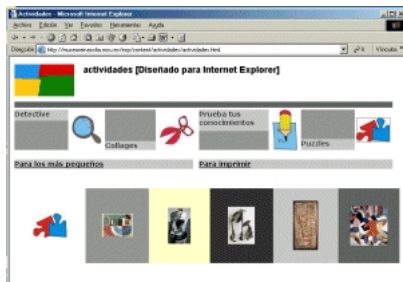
Actividades - Microsoft Internet Explorer

Archivo Edición Ver Favoritos Herramientas Ayuda

Dirección http://museoreinasofia.mcu.es/esp/content/actividades/actividades.html

Ir Vínculos

actividades [Diseñado para Internet Explorer]

Detective

Collages

Prueba tus conocimientos

Puzzles

Para los más pequeños

Para imprimir